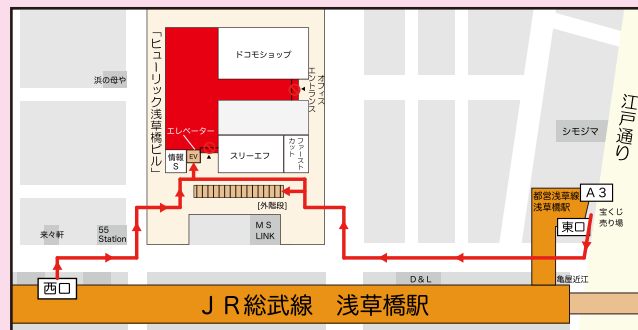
「ヒューリック浅草橋ビル」

ドコモショップ

オフィスエントランス

浜の母や

エレベーター

情報S

EV

スリーエフ

ファーストカット

江戸通り

シモジマ

[外階段]

都営浅草線浅草橋駅

A３

宝くじ売り場

東口

来々軒

55 Station

ＭＳ LINK

D＆L

亀屋近江

西口

ＪＲ総武線　浅草橋駅